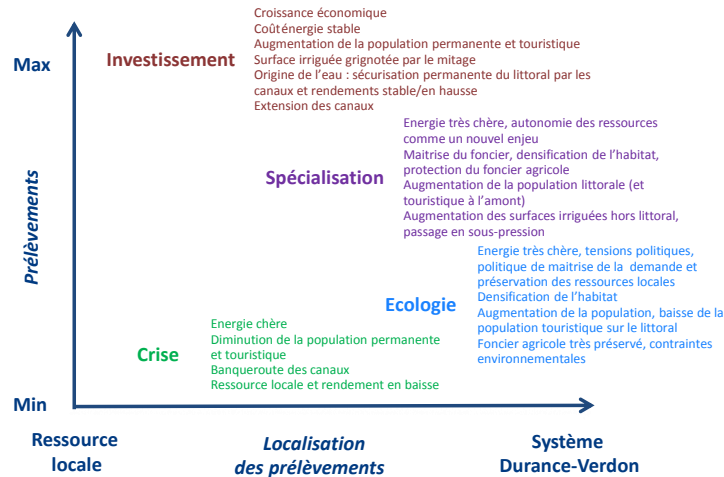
Max

Prélèvements

Min

Investissement

Croissance économique
Coûténergie stable
Augmentation de la population permanente et touristique
Surface irriguée grignotée par le mitage
Origine de l'eau : sécurisation permanente du littoral par les canaux et rendements stable/en hausse
Extension des canaux

Spécialisation

Energie très chère, autonomie des ressources comme un nouvel enjeu
Maitrise du foncier, densification de l'habitat, protection du foncier agricole
Augmentation de la population littorale (et touristique à l'amont)
Augmentation des surfaces irriguées hors littoral, passage en sous-pression

Ecologie

Energie très chère, tensions politiques, politique de maitrise de la demande et préservation des ressources locales
Densification de l'habitat
Augmentation de la population, baisse de la population touristique sur le littoral
Foncier agricole très préservé, contraintes environnementales

Crise

Energie chère
Diminution de la population permanente et touristique
Banqueroute des canaux
Ressource locale et rendement en baisse

Ressource locale

Localisation des prélèvements

Système Durance-Verdon